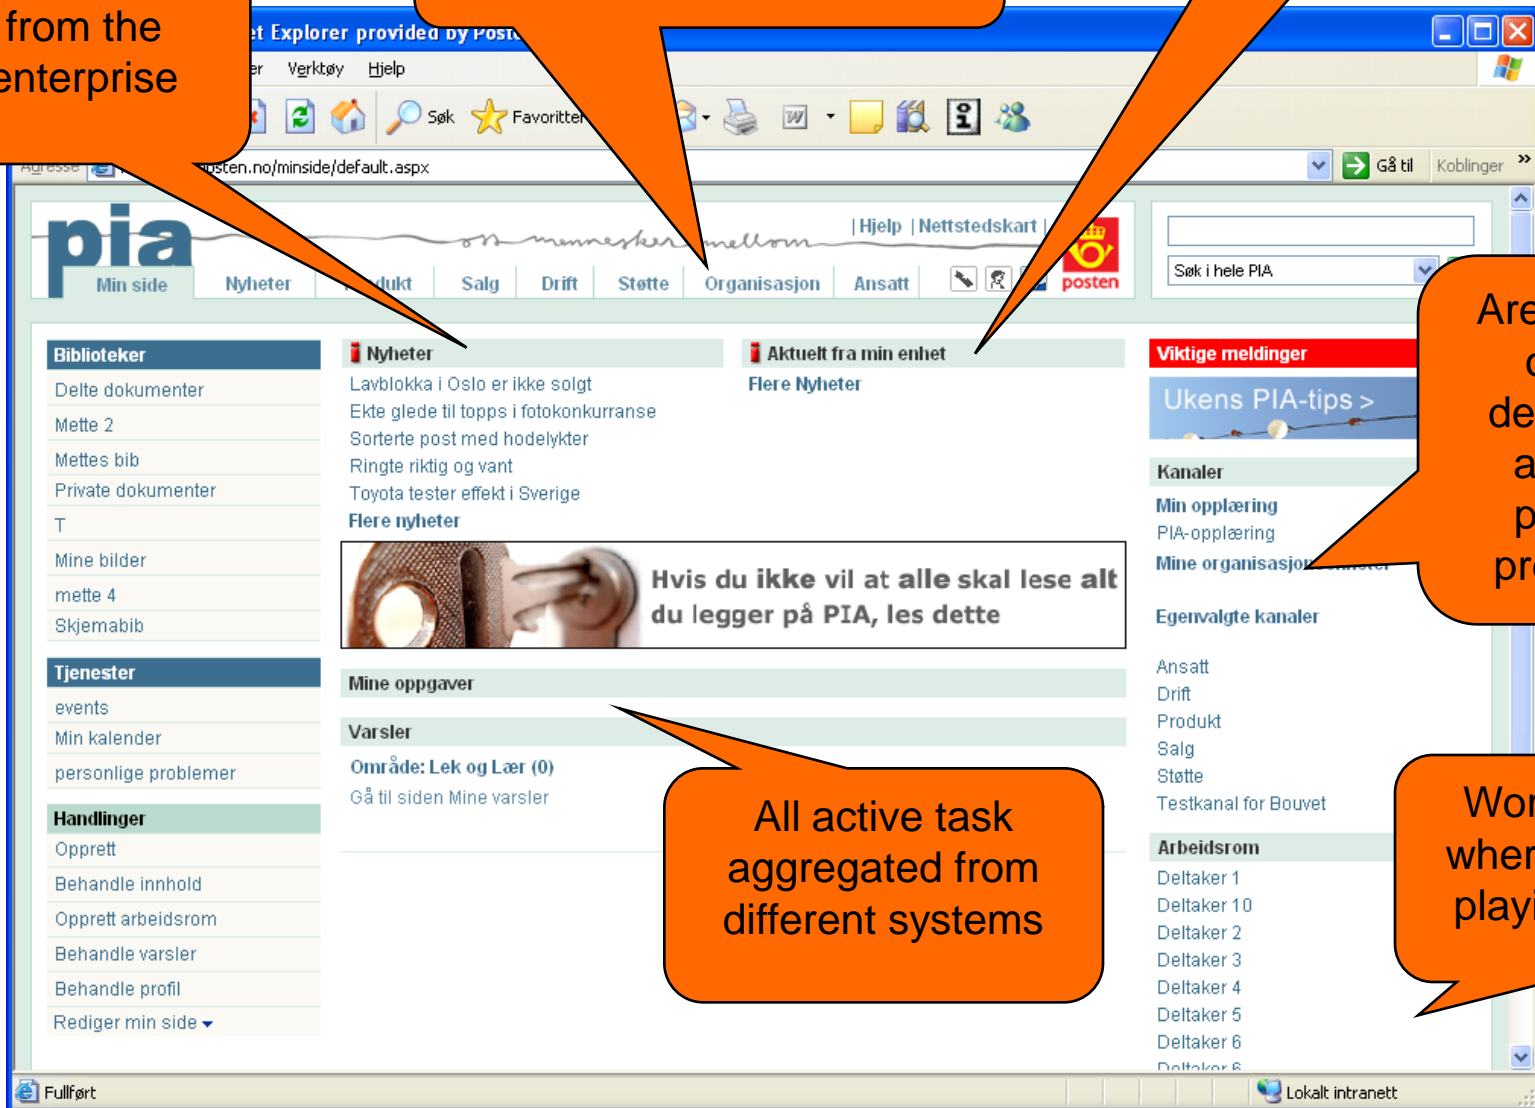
from the enterprise

et Explorer provided by Post

er Verktøy Hjelp

Søk Favoritter

Adresse posten.no/minside/default.aspx

Gå til Koblinger

pia

mennesker mellom

| Hjelp | Nettstedskart |

posten

Min side Nyheter Produkt Salg Drift Støtte Organisasjon Ansatt

Søk i hele PIA

Biblioteker

Delte dokumenter

Mette 2

Mettes bib

Private dokumenter

T

Mine bilder

mette 4

Skjemabib

Tjenester

events

Min kalender

personlige problemer

Handlinger

Opprett

Behandle innhold

Opprett arbeidsrom

Behandle varsler

Behandle profil

Rediger min side

Nyheter

Lavblokka i Oslo er ikke solgt

Ekte glede til topps i fotokonkurranse

Sorterte post med hodelykter

Ringte riktig og vant

Toyota tester effekt i Sverige

Flere nyheter

Aktuelt fra min enhet

Flere Nyheter

Hvis du ikke vil at alle skal lese alt du legger på PIA, les dette

Mine oppgaver

Varsler

Område: Lek og Lær (0)

Gå til siden Mine varsler

All active task aggregated from different systems

Viktige meldinger

Ukens PIA-tips >

Kanaler

Min opplæring

PIA-opplæring

Mine organisasjonsenheter

Egenvalgte kanaler

Ansatt

Drift

Produkt

Salg

Støtte

Testkanal for Bouvet

Arbeidsrom

Deltaker 1

Deltaker 10

Deltaker 2

Deltaker 3

Deltaker 4

Deltaker 5

Deltaker 6

Deltaker 6

Are
c
de
a
p
pr

Wor
wher
playi

Fullført

Lokalt intranett